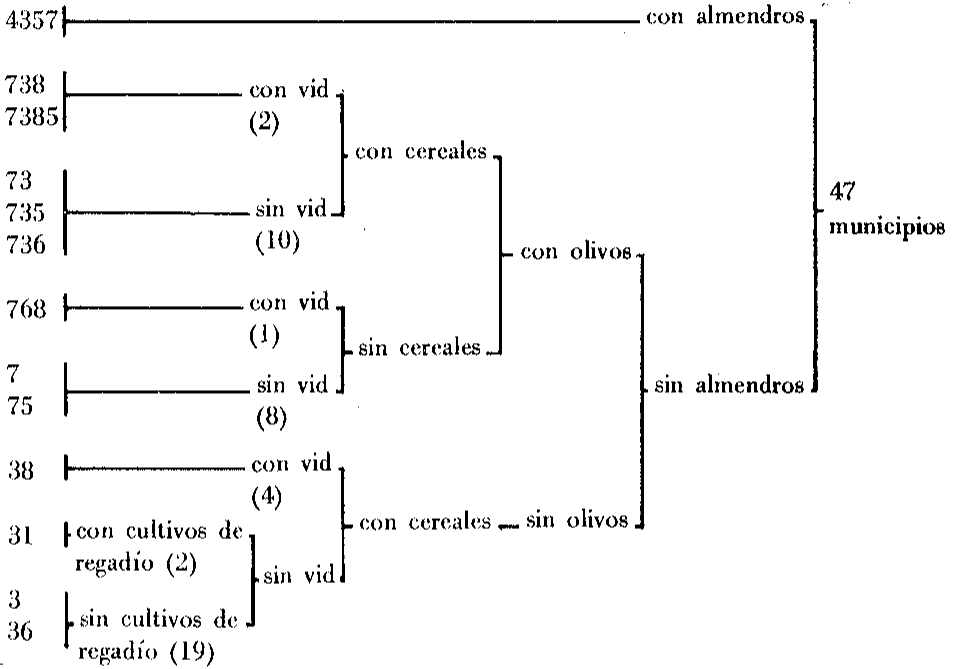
4357 con almendros

738
7385 con vid (2)

73
735
736 sin vid (10)

con cereales

768 con vid (1)

7
75 sin vid (8)

sin cereales

con olivos

38 con vid (4)

31 con cultivos de regadío (2)

3
36 sin cultivos de regadío (19)

sin vid

con cereales sin olivos

sin almendros

47 municipios